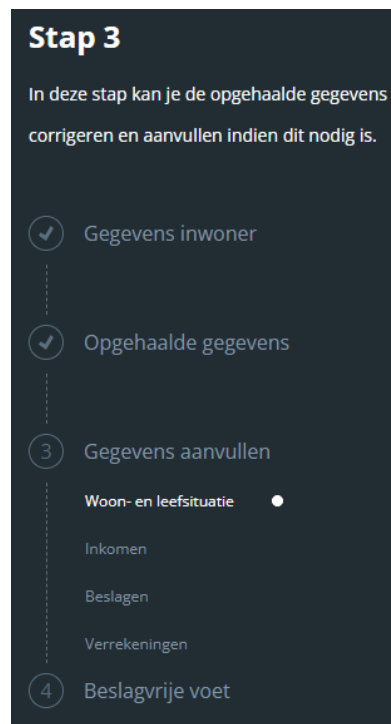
Stap 3

In deze stap kan je de opgehaalde gegevens corrigeren en aanvullen indien dit nodig is.

Gegevens inwoner

Opgehaalde gegevens

3 Gegevens aanvullen

Woon- en leefsituatie

Inkomen

Beslagen

Verrekeningen

4 Beslagvrije voet